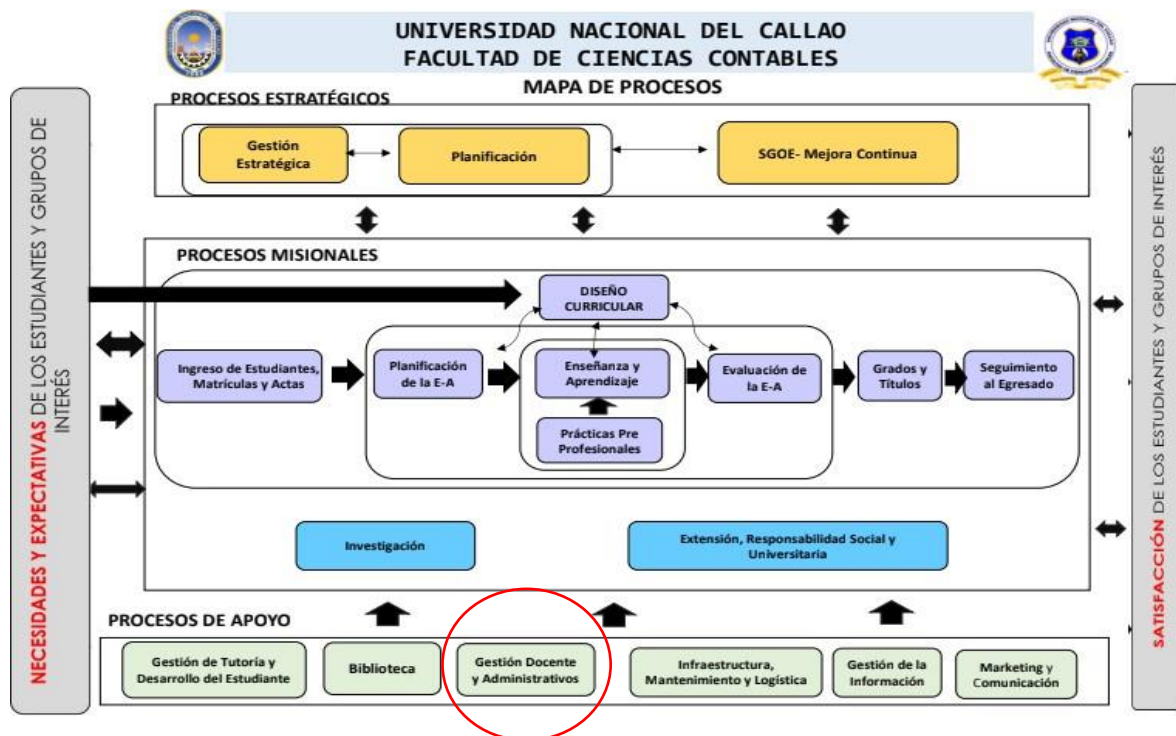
UNIVERSIDAD NACIONAL DEL CALLAO
FACULTAD DE CIENCIAS CONTABLES

MAPA DE PROCESOS

NECESIDADES Y EXPECTATIVAS DE LOS ESTUDIANTES Y GRUPOS DE INTERÉS

PROCESOS ESTRATÉGICOS

Gestión Estratégica

Planificación

SGOE- Mejora Continua

PROCESOS MISIONALES

DISEÑO CURRICULAR

Ingreso de Estudiantes, Matrículas y Actas

Planificación de la E-A

Enseñanza y Aprendizaje

Prácticas Pre Profesionales

Evaluación de la E-A

Grados y Títulos

Seguimiento al Egresado

Investigación

Extensión, Responsabilidad Social y Universitaria

PROCESOS DE APOYO

Gestión de Tutoría y Desarrollo del Estudiante

Biblioteca

Gestión Docente y Administrativos

Infraestructura, Mantenimiento y Logística

Gestión de la Información

Marketing y Comunicación

SATISFACCIÓN DE LOS ESTUDIANTES Y GRUPOS DE INTERÉS